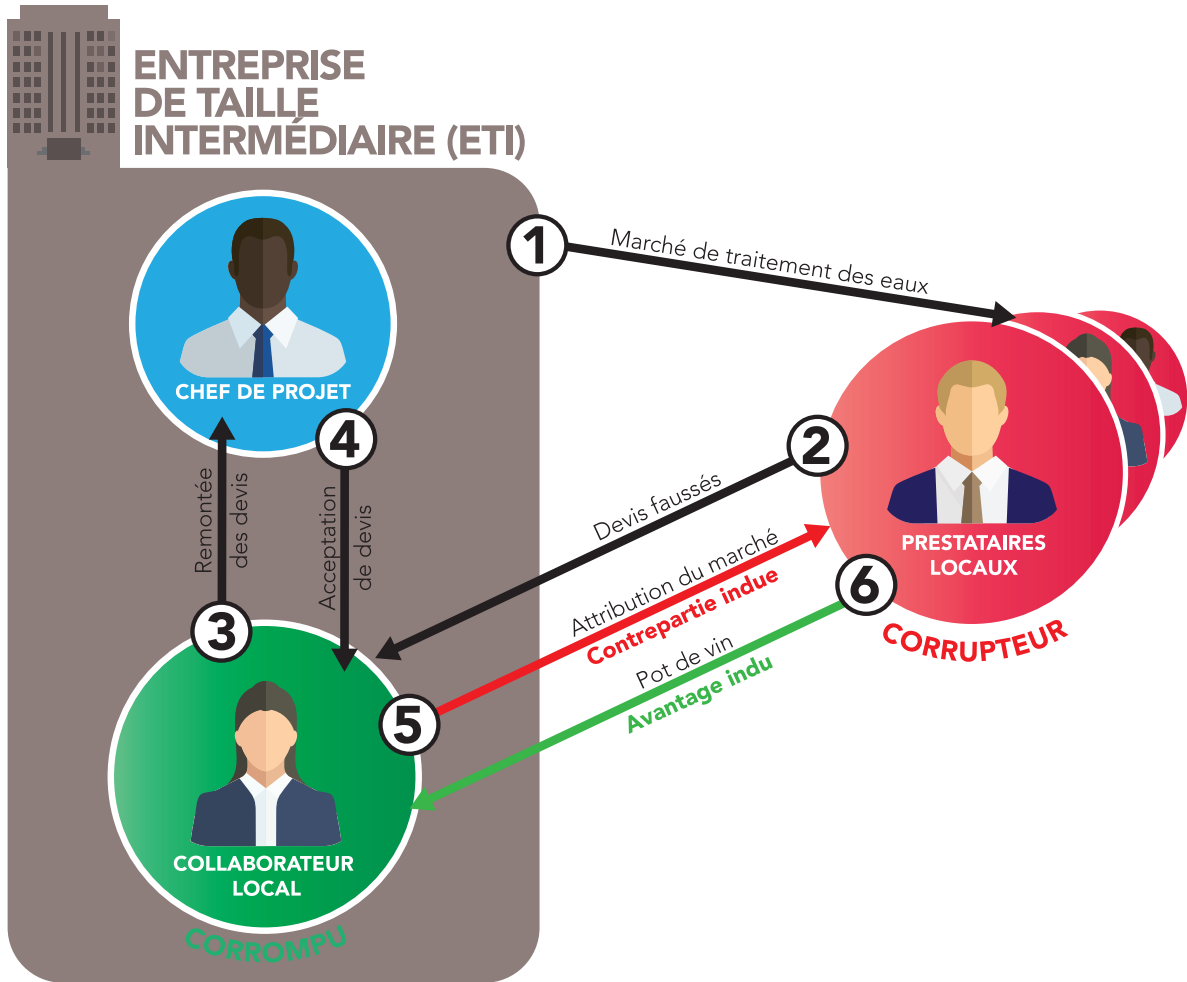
ENTREPRISE DE TAILLE INTERMÉDIAIRE (ETI)

CHEF DE PROJET

1
Marché de traitement des eaux

PRESTATAIRES LOCAUX

CORRUPTEUR

2
Devis faussés

3
Remontée des devis

4
Acceptation de devis

5
Attribution du marché
Contrepartie indue

6
Pot de vin
Avantage indu

COLLABORATEUR LOCAL

CORROMPU